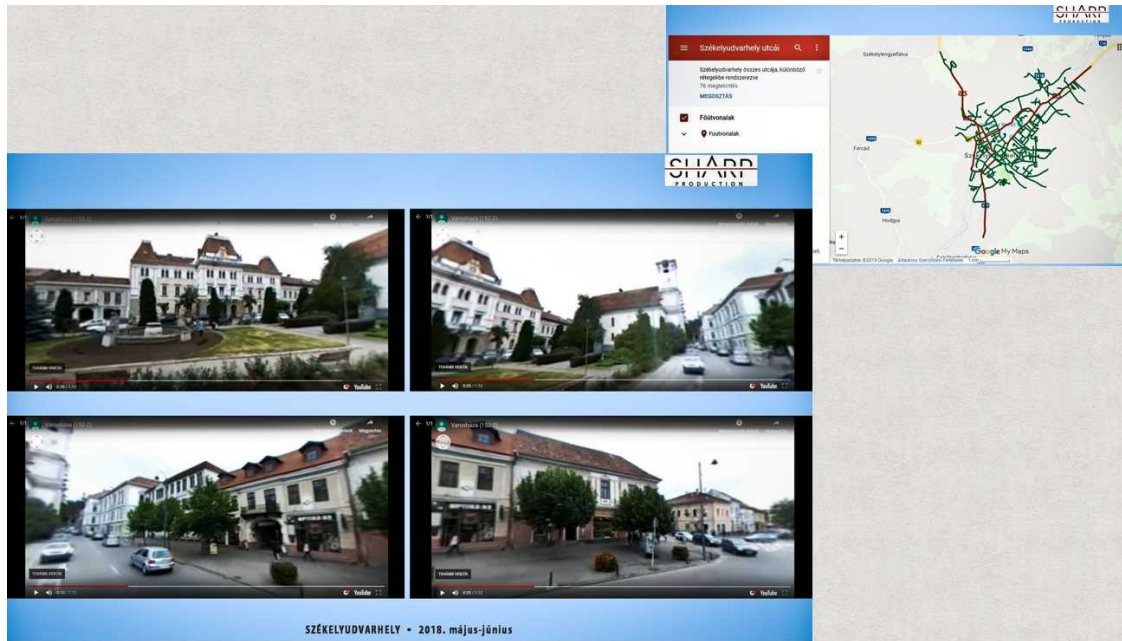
SHARP

Székelyudvarhely utcái

Székelyudvarhely összes utcája, különböző rétegekbe rendszerezve

76 megtekintés

MEGOSZTÁS

Főútvonalak

Főútvonalak

Székelylengyelfalva

Farcád

Hodgya

Google My Maps

Térképadatok ©2019 Google

SHARP PRODUCTION

Városháza (1:52:2)

TOVÁBBI VIDEÓK

YouTube

Városháza (1:52:2)

TOVÁBBI VIDEÓK

YouTube

Városháza (1:52:2)

TOVÁBBI VIDEÓK

YouTube

Városháza (1:52:2)

TOVÁBBI VIDEÓK

YouTube

SZÉKELYUDVARHELY - 2018. május-június